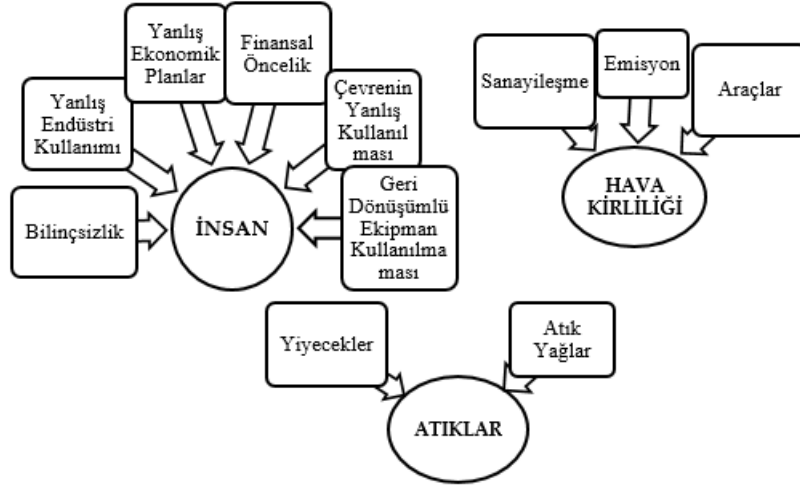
Yanlış Ekonomik Planlar

Finansal Öncelik

Yanlış Endüstri Kullanımı

Çevrenin Yanlış Kullanılması

Bilinçsizlik

İNSAN

Geri Dönüşümlü Ekipman Kullanılmaması

Sanayileşme

Emisyon

Araçlar

HAVA KİRLİLİĞİ

Yiyecekler

Atık Yağlar

ATIKLAR